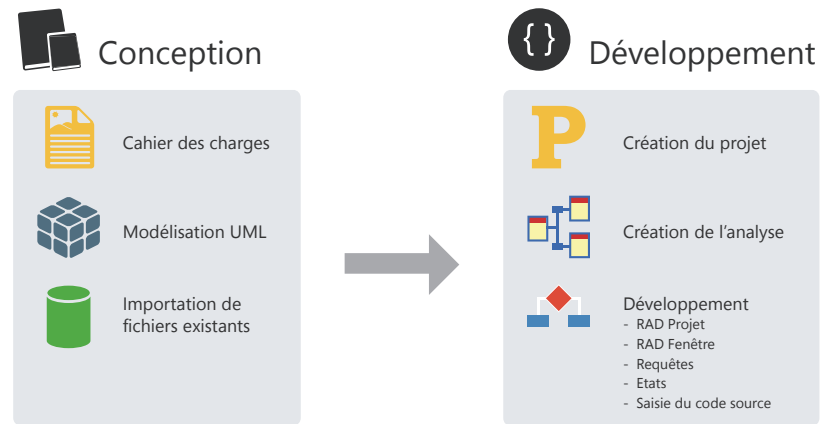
Conception

Cahier des charges

Modélisation UML

Importation de fichiers existants

{ }

Développement

P

Création du projet

Création de l'analyse

Développement
- RAD Projet
- RAD Fenêtre
- Requêtes
- Etats
- Saisie du code source